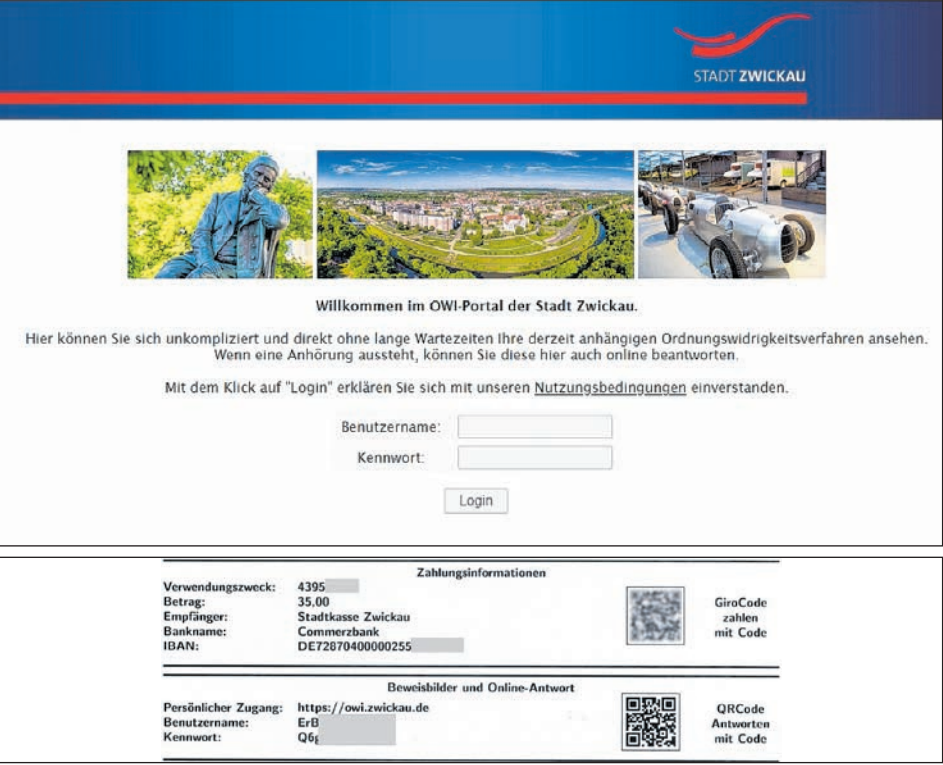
STADT ZWICKAU

Willkommen im OWI-Portal der Stadt Zwickau.

Hier können Sie sich unkompliziert und direkt ohne lange Wartezeiten Ihre derzeit anhängigen Ordnungswidrigkeitsverfahren ansehen. Wenn eine Anhörung aussteht, können Sie diese hier auch online beantworten.

Mit dem Klick auf "Login" erklären Sie sich mit unseren Nutzungsbedingungen einverstanden.

Benutzername:

Kennwort:

Login

Zahlungsinformationen

Verwendungszweck: 4395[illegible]
Betrag: 35,00
Empfänger: Stadtkasse Zwickau
Bankname: Commerzbank
IBAN: DE72870400000255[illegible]

GiroCode zahlen mit Code

Beweisbilder und Online-Antwort

Persönlicher Zugang: https://owi.zwickau.de
Benutzername: ErB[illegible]
Kennwort: Q6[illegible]

QRCode Antworten mit Code